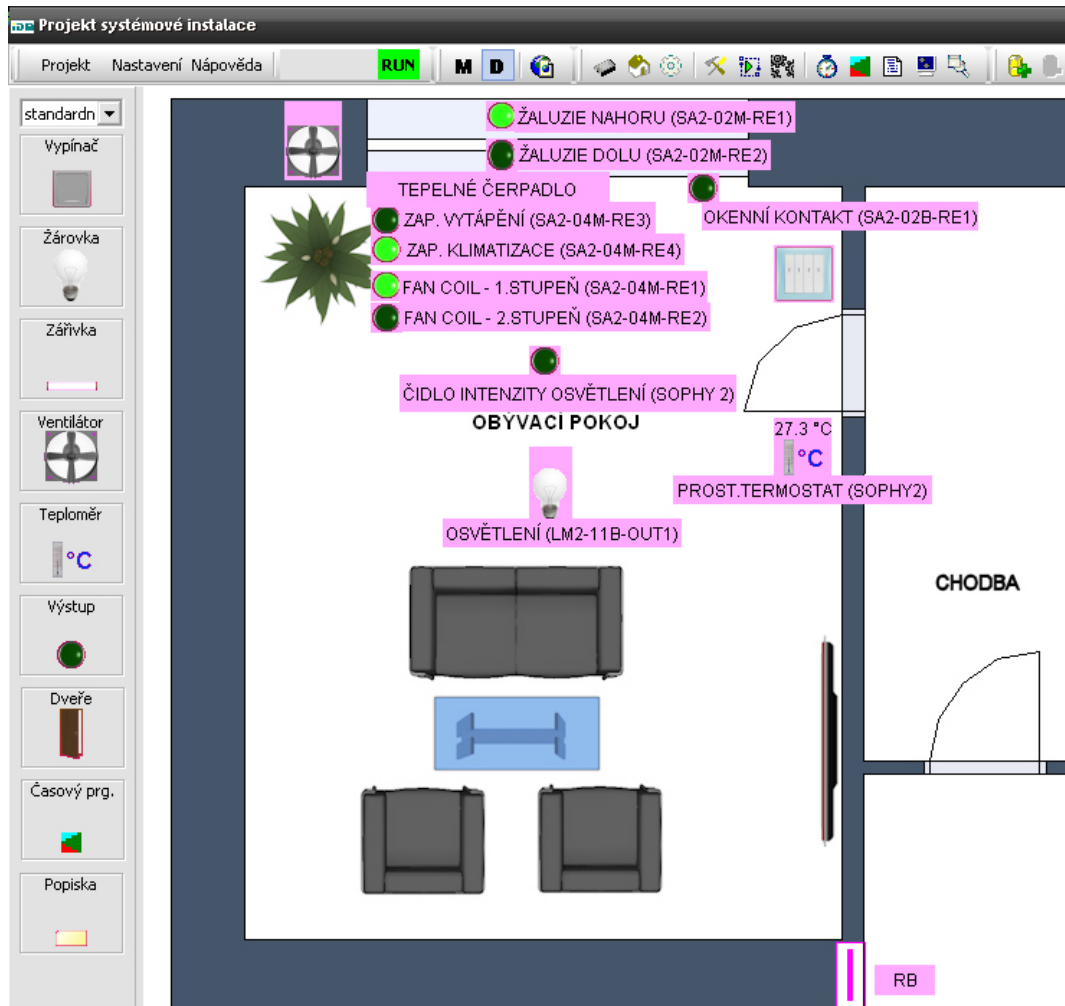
iDE Projekt systémové instalace

Projekt Nastavení Nápověda RUN M D

standardn

Vypínač

Žárovka

Zářivka

Ventilátor

Teploměr

°C

Výstup

Dveře

Časový prg.

Popiska

ŽALUZIE NAHORU (SA2-02M-RE1)

ŽALUZIE DOLU (SA2-02M-RE2)

TEPELNÉ ČERPADLO

OKENNÍ KONTAKT (SA2-02B-RE1)

ZAP. VYTÁPĚNÍ (SA2-04M-RE3)

ZAP. KLIMATIZACE (SA2-04M-RE4)

FAN COIL - 1.STUPEŇ (SA2-04M-RE1)

FAN COIL - 2.STUPEŇ (SA2-04M-RE2)

ČIDLO INTENZITY OSVĚTLENÍ (SOPHY 2)

OBÝVACÍ POKOJ

27.3 °C

°C

PROST.TERMOSTAT (SOPHY2)

OSVĚTLENÍ (LM2-11B-OUT1)

CHODBA

RB